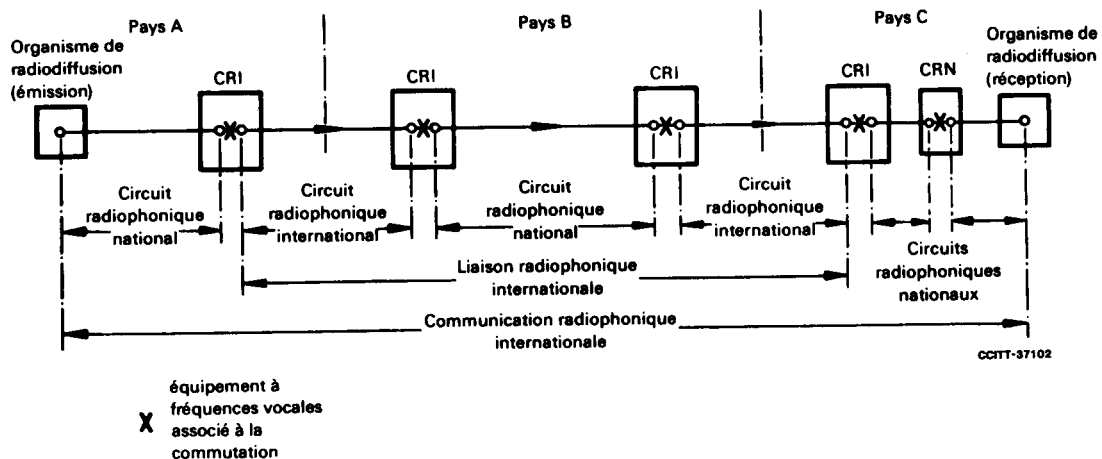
Pays A

Pays B

Pays C

Organisme de radiodiffusion (émission)

CRI

CRI

CRI

CRI

CRN

Organisme de radiodiffusion (réception)

Circuit radiophonique national

Circuit radiophonique international

Circuit radiophonique national

Circuit radiophonique international

Circuits radiophoniques nationaux

Liaison radiophonique internationale

Communication radiophonique internationale

CCITT-37102

X équipement à fréquences vocales associé à la commutation